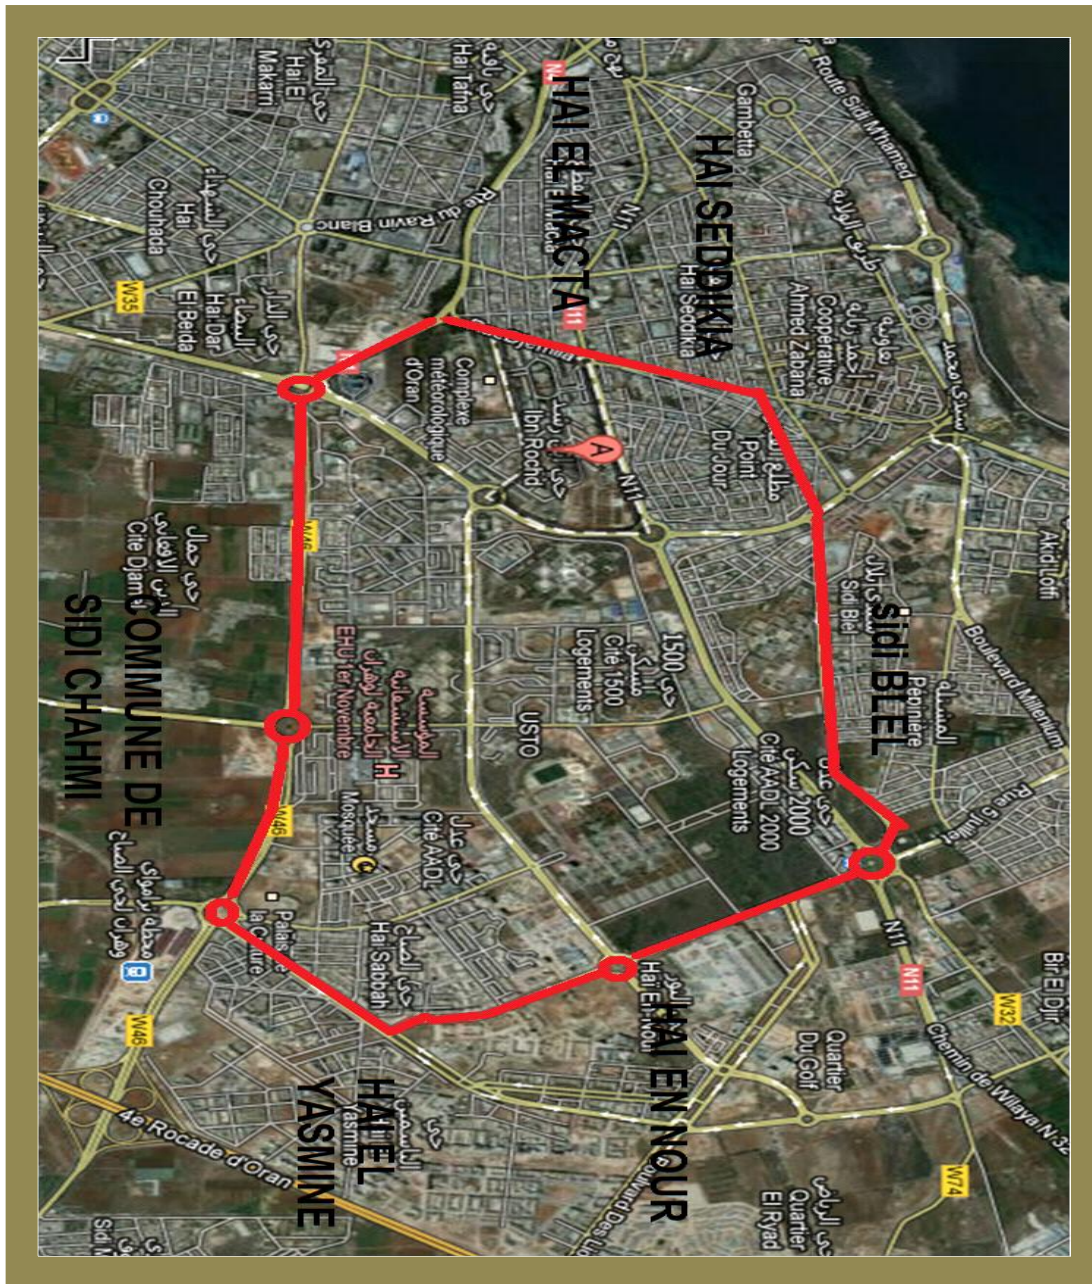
HAI SEDDIKIA

HAI EL MACTA

Sidi BLEL

HAI EN NOUR

HAI EL YASMINE

COMMUNE DE SIDI CHAHMI

Route Sidi M'hamed
Gambetta
Hai Tafna
Hai El Makam
Chouhada
Hai
El Beida
Hai Dar
Rte du Ravin Blanc
Hai Seddikia
Coopérative Ahmed Zabana
Point Du Jour
Ibn Rochd
Complexe météorologique d'Oran
Cité 1500 Logements
USTO
EHU 1er Novembre
Mosquée
Cité AADL
Hai Sabbah
Palais de la Culture
Cité Djamel
Sidi Blel
Pépinière
Boulevard Millenium
Cité AADL 2000 Logements
Akid Lotfi
Hai El Nour
Quartier Du Golf
Chemin de Wilaya N 32
Bir El Djir
Quartier El Ryad
Hai Yasmine
4e Rocade d'Oran
Sidi M
N11
N11
W35
W45
W46
W46
W32
W74
A